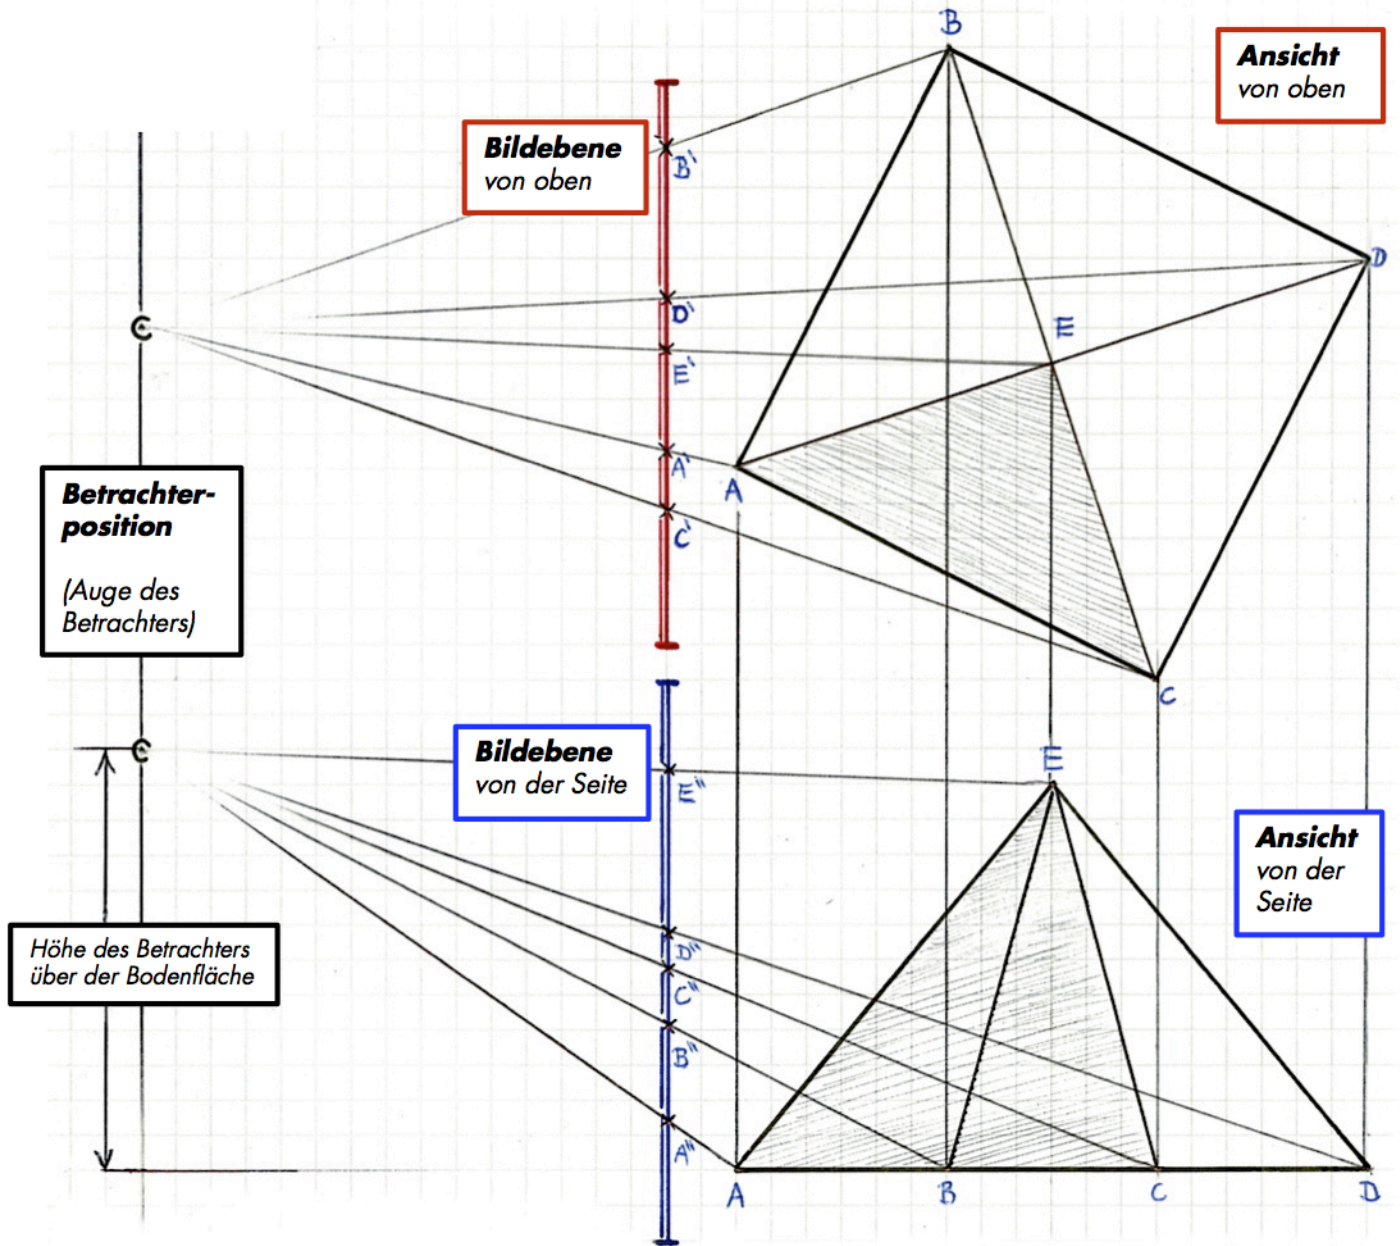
B

**Ansicht** von oben

**Bildebene** von oben

B'

D

D'

E

E'

A'

A

**Betrachterposition**

(Auge des Betrachters)

C'

C

**Bildebene** von der Seite

E''

E

**Ansicht** von der Seite

D''

Höhe des Betrachters über der Bodenfläche

C''

B''

A''

A

B

C

D